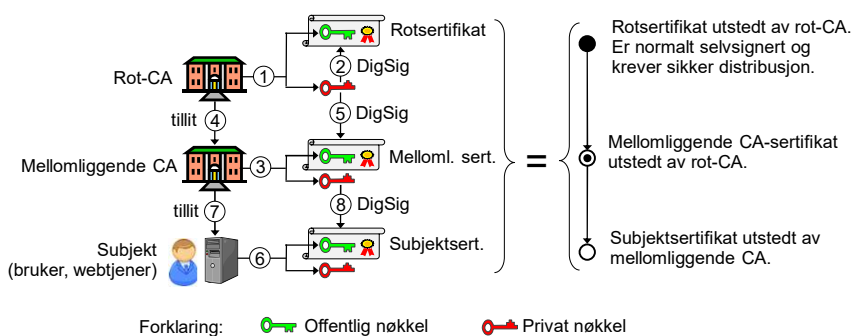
Rotsertifikat

Rot-CA

1

2 DigSig

5 DigSig

tillit 4

Mellomliggende CA

3

Melloml. sert.

8 DigSig

tillit 7

Subjekt (bruker, webtjener)

6

Subjektsert.

=

Rotsertifikat utstedt av rot-CA. Er normalt selvsignert og krever sikker distribusjon.

Mellomliggende CA-sertifikat utstedt av rot-CA.

Subjektsertifikat utstedt av mellomliggende CA.

Forklaring: Offentlig nøkkel Privat nøkkel